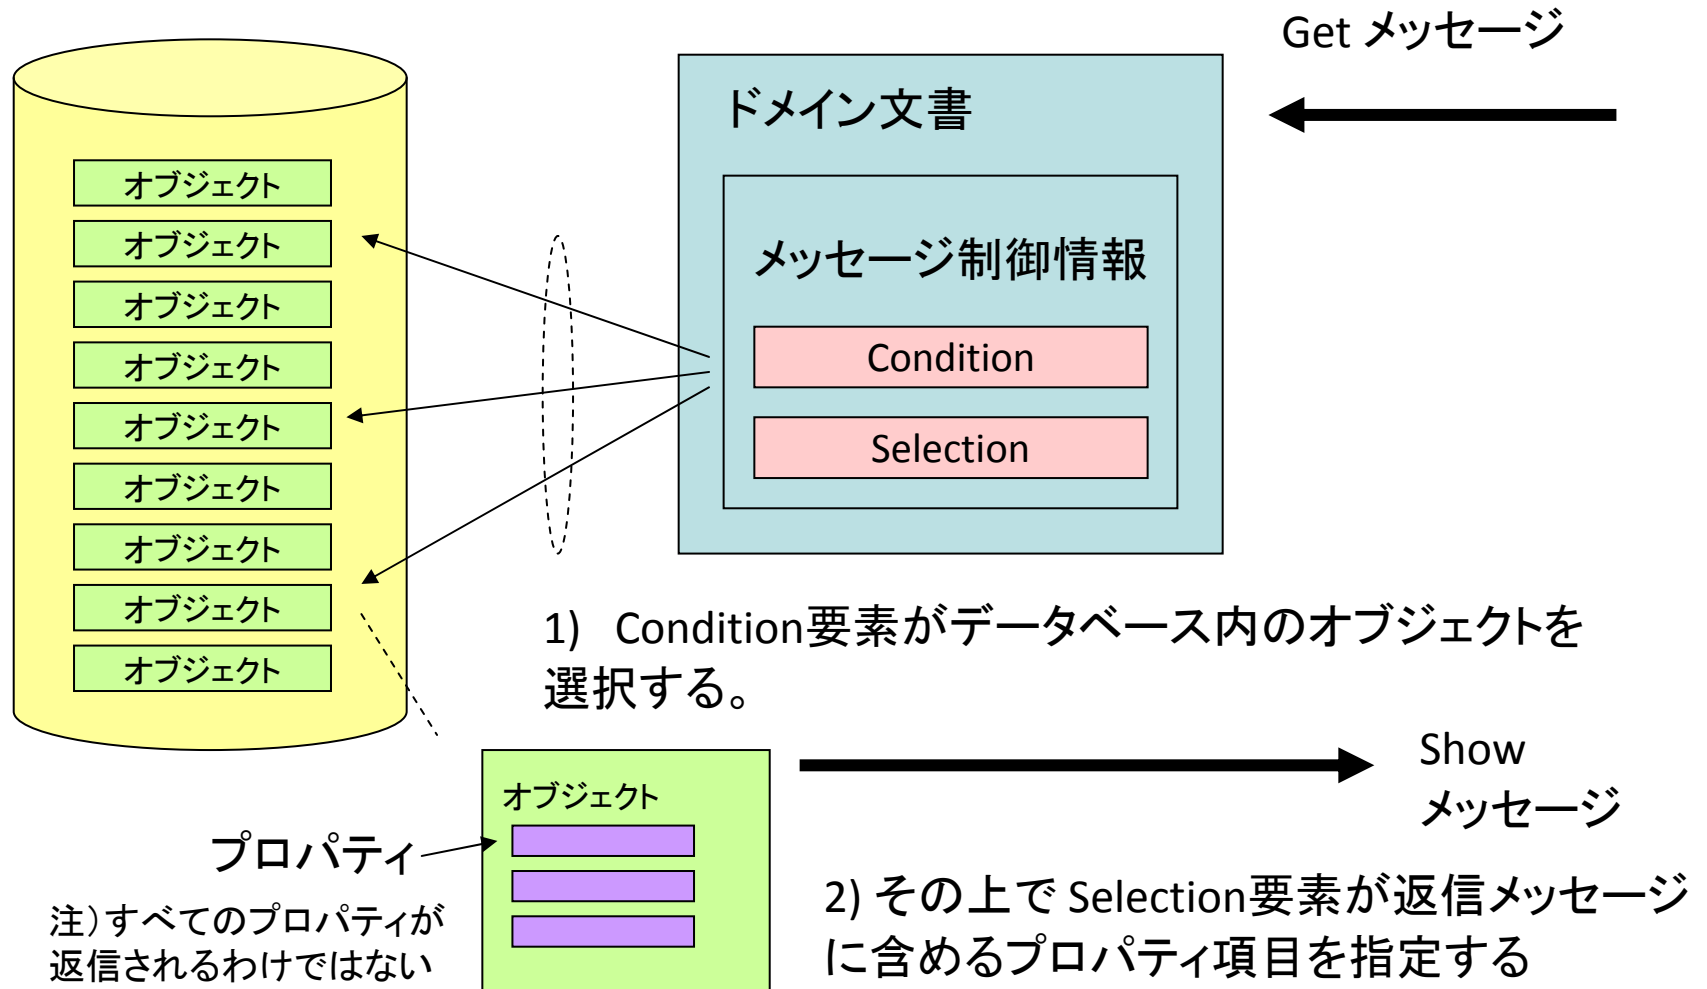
Get メッセージ

ドメイン文書

メッセージ制御情報

Condition

Selection

オブジェクト
オブジェクト
オブジェクト
オブジェクト
オブジェクト
オブジェクト
オブジェクト
オブジェクト
オブジェクト

1) Condition要素がデータベース内のオブジェクトを選択する。

オブジェクト

Show メッセージ

プロパティ

注)すべてのプロパティが返信されるわけではない

2) その上でSelection要素が返信メッセージに含めるプロパティ項目を指定する